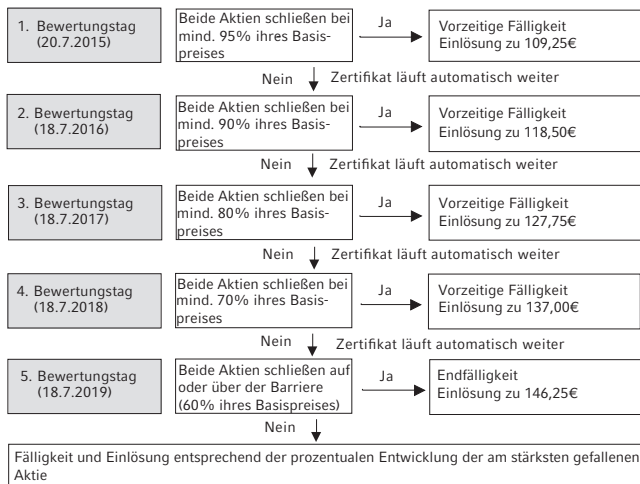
1. Bewertungstag (20.7.2015)

Beide Aktien schließen bei mind. 95% ihres Basispreises

Ja

Vorzeitige Fälligkeit Einlösung zu 109,25€

Nein

Zertifikat läuft automatisch weiter

2. Bewertungstag (18.7.2016)

Beide Aktien schließen bei mind. 90% ihres Basispreises

Ja

Vorzeitige Fälligkeit Einlösung zu 118,50€

Nein

Zertifikat läuft automatisch weiter

3. Bewertungstag (18.7.2017)

Beide Aktien schließen bei mind. 80% ihres Basispreises

Ja

Vorzeitige Fälligkeit Einlösung zu 127,75€

Nein

Zertifikat läuft automatisch weiter

4. Bewertungstag (18.7.2018)

Beide Aktien schließen bei mind. 70% ihres Basispreises

Ja

Vorzeitige Fälligkeit Einlösung zu 137,00€

Nein

Zertifikat läuft automatisch weiter

5. Bewertungstag (18.7.2019)

Beide Aktien schließen auf oder über der Barriere (60% ihres Basispreises)

Ja

Endfälligkeit Einlösung zu 146,25€

Nein

Fälligkeit und Einlösung entsprechend der prozentualen Entwicklung der am stärksten gefallenen Aktie